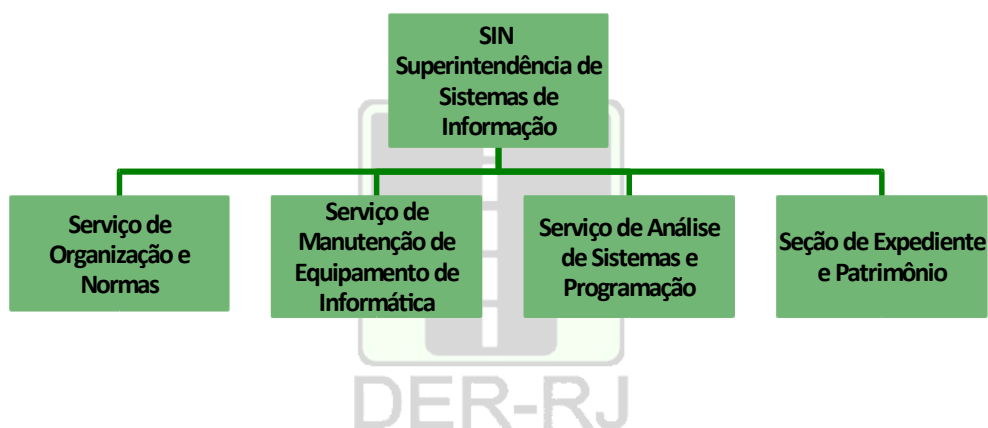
SIN
Superintendência de Sistemas de Informação

Serviço de Organização e Normas

Serviço de Manutenção de Equipamento de Informática

Serviço de Análise de Sistemas e Programação

Seção de Expediente e Patrimônio

DER-RJ